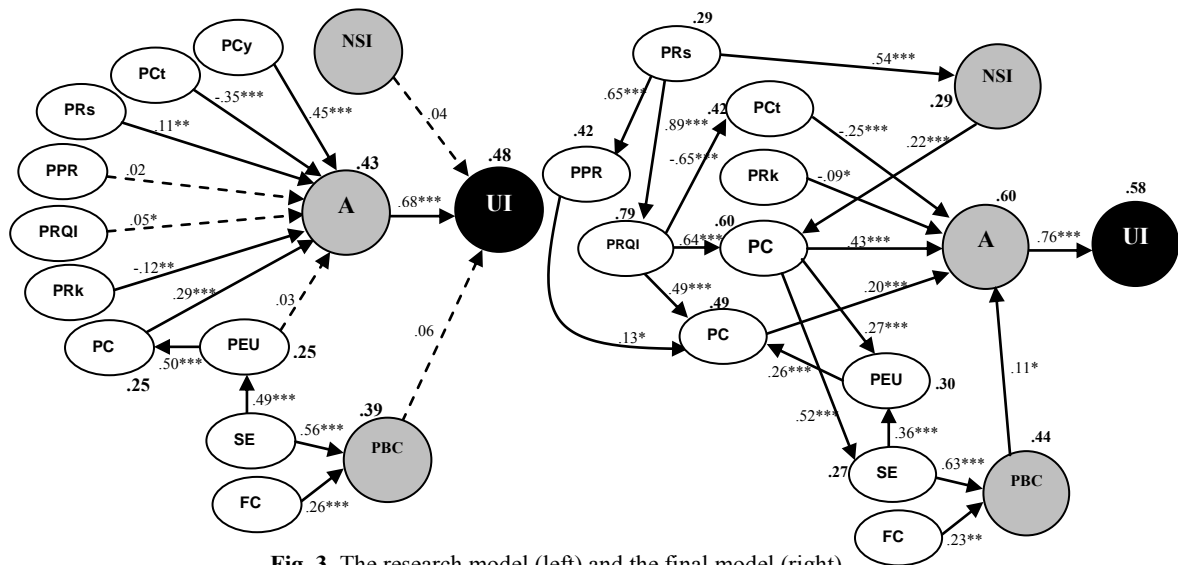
PCy
NSI
PCt
PRs
-.35***
.45***
.04
.11**
PPR
.02
.43
.48
A
.68***
UI
PRQI
.05*
PRk
-.12**
.29***
.03
.06
PC
PEU
.25
.50***
.25
.49***
.39
SE
.56***
PBC
FC
.26***

PRs
.29
.54***
NSI
.65***
.89***
.42
PCt
-.25***
.29
.42
-.65***
.22***
PPR
PRk
-.09*
.60
.58
.79
.60
PRQI
.64***
PC
.43***
A
.76***
UI
.49***
.20***
.49
.27***
.13*
PC
.11*
.26***
PEU
.30
.52***
.36***
.44
.27
SE
.63***
PBC
FC
.23**

Fig. 3. The research model (left) and the final model (right)